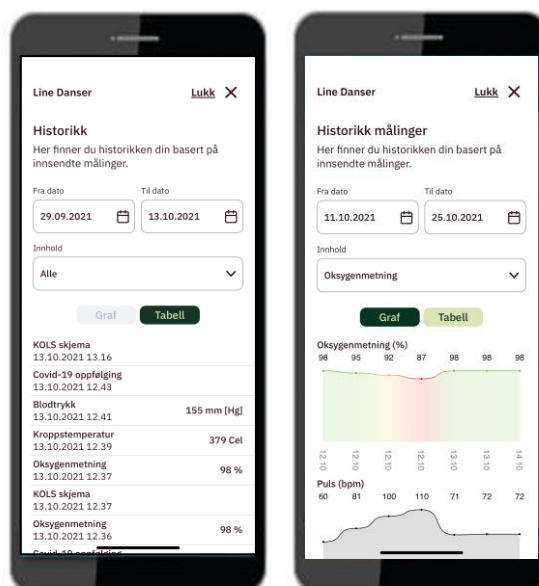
Line Danser
Lukk

Historikk
Her finner du historikken din basert på innsendte målinger.

Fra dato
29.09.2021
Til dato
13.10.2021

Innhold
Alle

Graf
Tabell

KOLS skjema
13.10.2021 13.16

Covid-19 oppfølging
13.10.2021 12.43

Blodtrykk
13.10.2021 12.41
155 mm [Hg]

Kroppstemperatur
13.10.2021 12.39
379 Cel

Oksygenmetning
13.10.2021 12.37
98 %

KOLS skjema
13.10.2021 12.37

Oksygenmetning
13.10.2021 12.36
98 %

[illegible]

Line Danser
Lukk

Historikk målinger
Her finner du historikken din basert på innsendte målinger.

Fra dato
11.10.2021
Til dato
25.10.2021

Innhold
Oksygenmetning

Graf
Tabell

Oksygenmetning (%)
98 95 92 87 98 98 98

12.10 12.10 12.10 12.10 13.10 13.10 14.10

Puls (bpm)
60 81 100 110 71 72 72